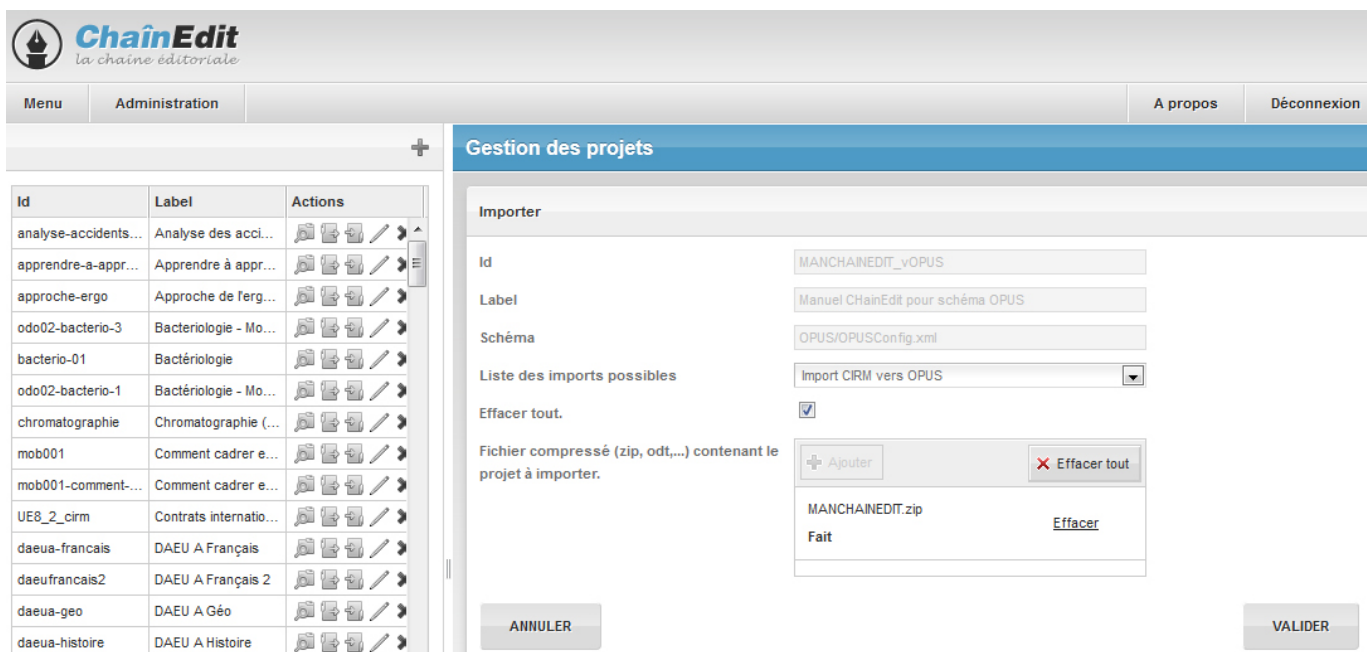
ChaînEdit
la chaîne éditoriale

Menu | Administration | A propos | Déconnexion

| Id | Label | Actions |
|---|---|---|
| analyse-accidents... | Analyse des acci... | |
| apprendre-a-appr... | Apprendre à appr... | |
| approche-ergo | Approche de l'erg... | |
| odo02-bacterio-3 | Bacteriologie - Mo... | |
| bacterio-01 | Bactériologie | |
| odo02-bacterio-1 | Bactériologie - Mo... | |
| chromatographie | Chromatographie (... | |
| mob001 | Comment cadrer e... | |
| mob001-comment-... | Comment cadrer e... | |
| UE8_2_cirm | Contrats internatio... | |
| daeua-francais | DAEU A Français | |
| daeufrancais2 | DAEU A Français 2 | |
| daeua-geo | DAEU A Géo | |
| daeua-histoire | DAEU A Histoire | |

Gestion des projets

Importer

Id MANCHAINEDIT_vOPUS
Label Manuel CHainEdit pour schéma OPUS
Schéma OPUS/OPUSConfig.xml
Liste des imports possibles Import CIRM vers OPUS
Effacer tout.
Fichier compressé (zip, odt,...) contenant le projet à importer.
Ajouter
Effacer tout
MANCHAINEDIT.zip
Fait
Effacer

ANNULER
VALIDER